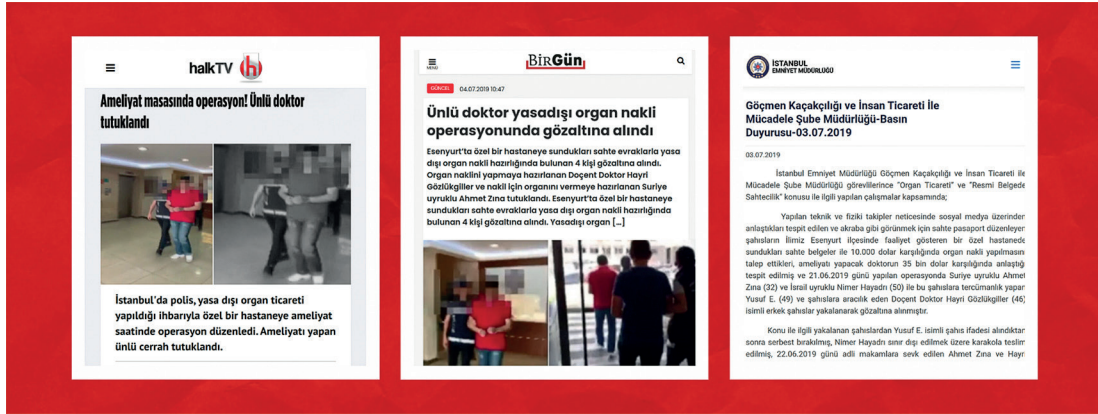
halkTV

Ameliyat masasında operasyon! Ünlü doktor tutuklandı

İstanbul'da polis, yasa dışı organ ticareti yapıldığı ihbarıyla özel bir hastaneye ameliyat saatinde operasyon düzenledi. Ameliyatı yapan ünlü cerrah tutuklandı.

MENÜ

BirGün

GÜNCEL 04.07.2019 10:47

Ünlü doktor yasadışı organ nakli operasyonunda gözaltına alındı

Esenyurt'ta özel bir hastaneye sundukları sahte evraklarla yasa dışı organ nakli hazırlığında bulunan 4 kişi gözaltına alındı. Organ naklini yapmaya hazırlanan Doçent Doktor Hayri Gözlükgiller ve nakil için organını vermeye hazırlanan Suriye uyruklu Ahmet Zına tutuklandı. Esenyurt'ta özel bir hastaneye sundukları sahte evraklarla yasa dışı organ nakli hazırlığında bulunan 4 kişi gözaltına alındı. Yasadışı organ [...]

İSTANBUL EMNİYET MÜDÜRLÜĞÜ

Göçmen Kaçakçılığı ve İnsan Ticareti İle Mücadele Şube Müdürlüğü-Basın Duyurusu-03.07.2019

03.07.2019

İstanbul Emniyet Müdürlüğü Göçmen Kaçakçılığı ve İnsan Ticareti ile Mücadele Şube Müdürlüğü görevlilerince "Organ Ticareti" ve "Resmi Belgede Sahtecilik" konusu ile ilgili yapılan çalışmalar kapsamında;

Yapılan teknik ve fiziki takipler neticesinde sosyal medya üzerinden anlaştıkları tespit edilen ve akraba gibi görünmek için sahte pasaport düzenleyen şahısların İlimiz Esenyurt ilçesinde faaliyet gösteren bir özel hastanede sundukları sahte belgeler ile 10.000 dolar karşılığında organ nakli yapılmasını talep ettikleri, ameliyatı yapacak doktorun 35 bin dolar karşılığında anlaştığı tespit edilmiş ve 21.06.2019 günü yapılan operasyonda Suriye uyruklu Ahmet Zına (32) ve İsrail uyruklu Nimer Hayadrı (50) ile bu şahıslara tercümanlık yapan Yusuf E. (49) ve şahıslara aracılık eden Doçent Doktor Hayri Gözlükgiller (46) isimli erkek şahıslar yakalanarak gözaltına alınmıştır.

Konu ile ilgili yakalanan şahıslardan Yusuf E. isimli şahıs ifadesi alındıktan sonra serbest bırakılmış, Nimer Hayadrı sınır dışı edilmek üzere karakola teslim edilmiş, 22.06.2019 günü adli makamlara sevk edilen Ahmet Zına ve Hayri